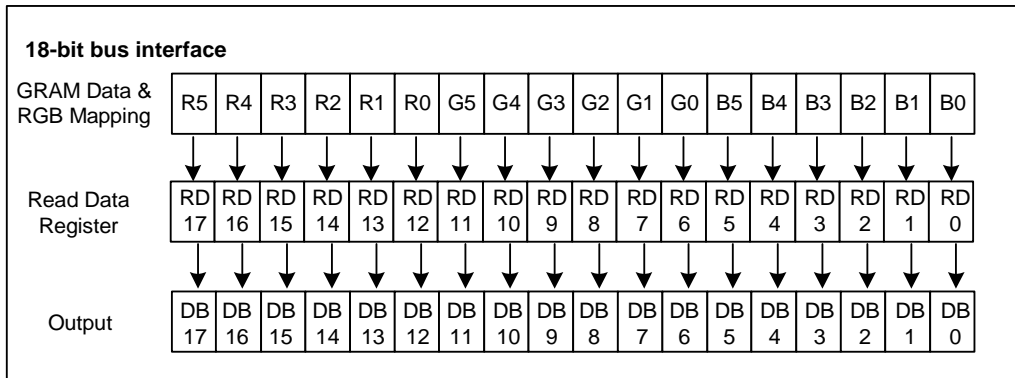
18-bit bus interface

GRAM Data & RGB Mapping

| R5 | R4 | R3 | R2 | R1 | R0 | G5 | G4 | G3 | G2 | G1 | G0 | B5 | B4 | B3 | B2 | B1 | B0 |
|---|---|---|---|---|---|---|---|---|---|---|---|---|---|---|---|---|---|

Read Data Register

| RD 17 | RD 16 | RD 15 | RD 14 | RD 13 | RD 12 | RD 11 | RD 10 | RD 9 | RD 8 | RD 7 | RD 6 | RD 5 | RD 4 | RD 3 | RD 2 | RD 1 | RD 0 |
|---|---|---|---|---|---|---|---|---|---|---|---|---|---|---|---|---|---|

Output

| DB 17 | DB 16 | DB 15 | DB 14 | DB 13 | DB 12 | DB 11 | DB 10 | DB 9 | DB 8 | DB 7 | DB 6 | DB 5 | DB 4 | DB 3 | DB 2 | DB 1 | DB 0 |
|---|---|---|---|---|---|---|---|---|---|---|---|---|---|---|---|---|---|